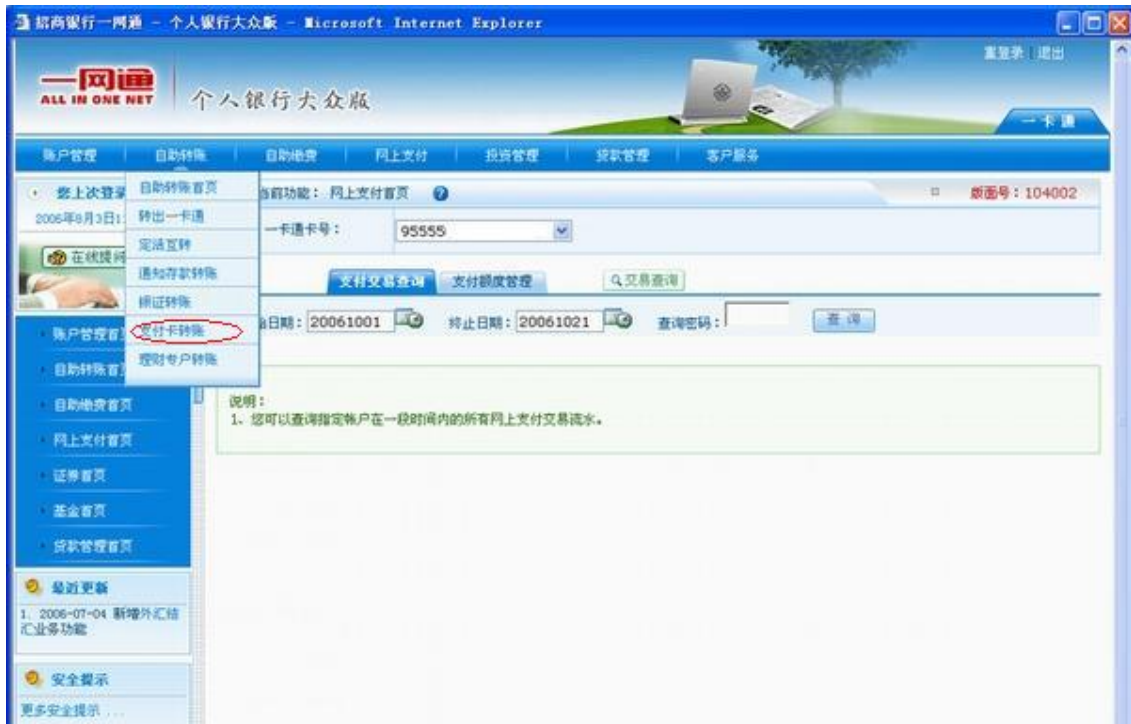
招商银行一网通 - 个人银行大众版 - Microsoft Internet Explorer

一网通 ALL IN ONE NET 个人银行大众版

重登录 | 退出

一卡通

账户管理 | 自助转账 | 自助缴费 | 网上支付 | 投资管理 | 贷款管理 | 客户服务

您上次登录 2006年8月3日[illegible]

在线提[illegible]

自助转账首页
转出一卡通
定活互转
通知存款转账
银证转账
支付卡转账
理财专户转账

当前功能：网上支付首页

版面号：104002

一卡通卡号： 95555

支付交易查询 | 支付额度管理 | 交易查询

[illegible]日期：20061001 终止日期：20061021 查询密码： 查 询

账户管理首页
自助转账首页
自助缴费首页
网上支付首页
证券首页
基金首页
贷款管理首页

说明：
1、您可以查询指定帐户在一段时间内的所有网上支付交易流水。

最近更新
1、2006-07-04 新增外汇结汇业务功能

安全提示
更多安全提示 ...